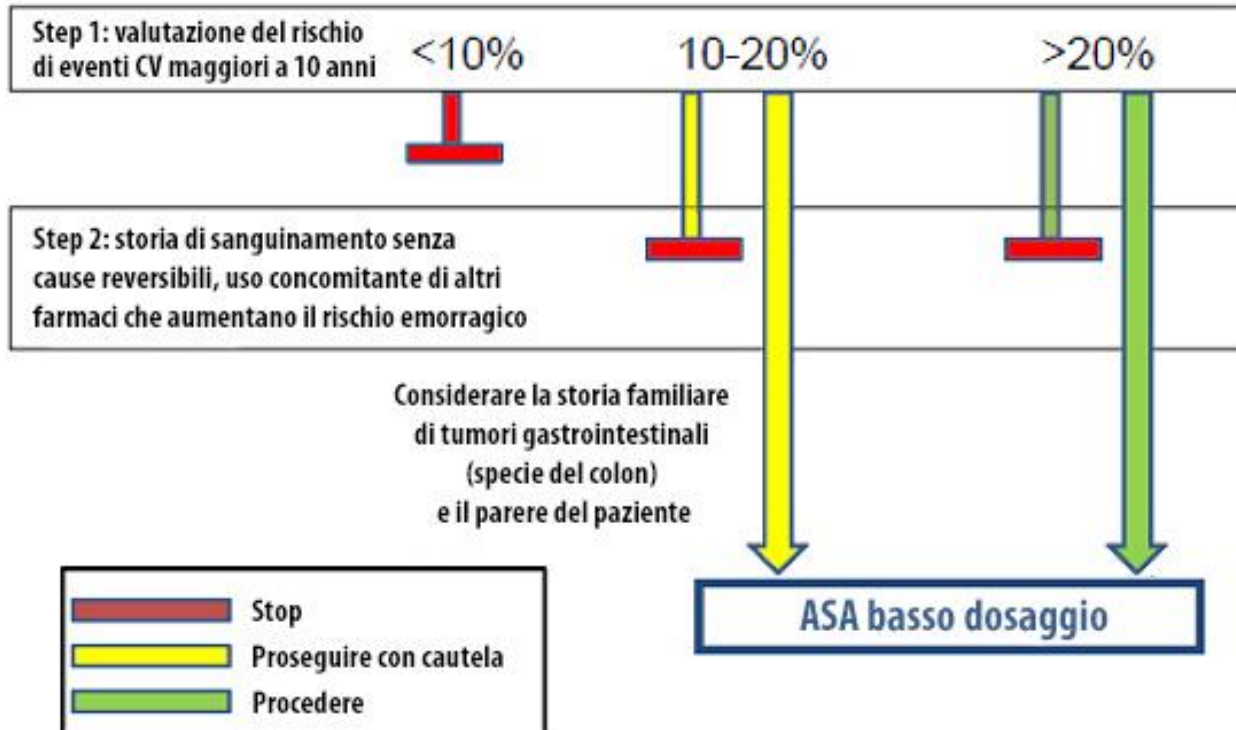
Step 1: valutazione del rischio di eventi CV maggiori a 10 anni

<10%

10-20%

>20%

Step 2: storia di sanguinamento senza cause reversibili, uso concomitante di altri farmaci che aumentano il rischio emorragico

Considerare la storia familiare di tumori gastrointestinali (specie del colon) e il parere del paziente

ASA basso dosaggio

Stop

Proseguire con cautela

Procedere